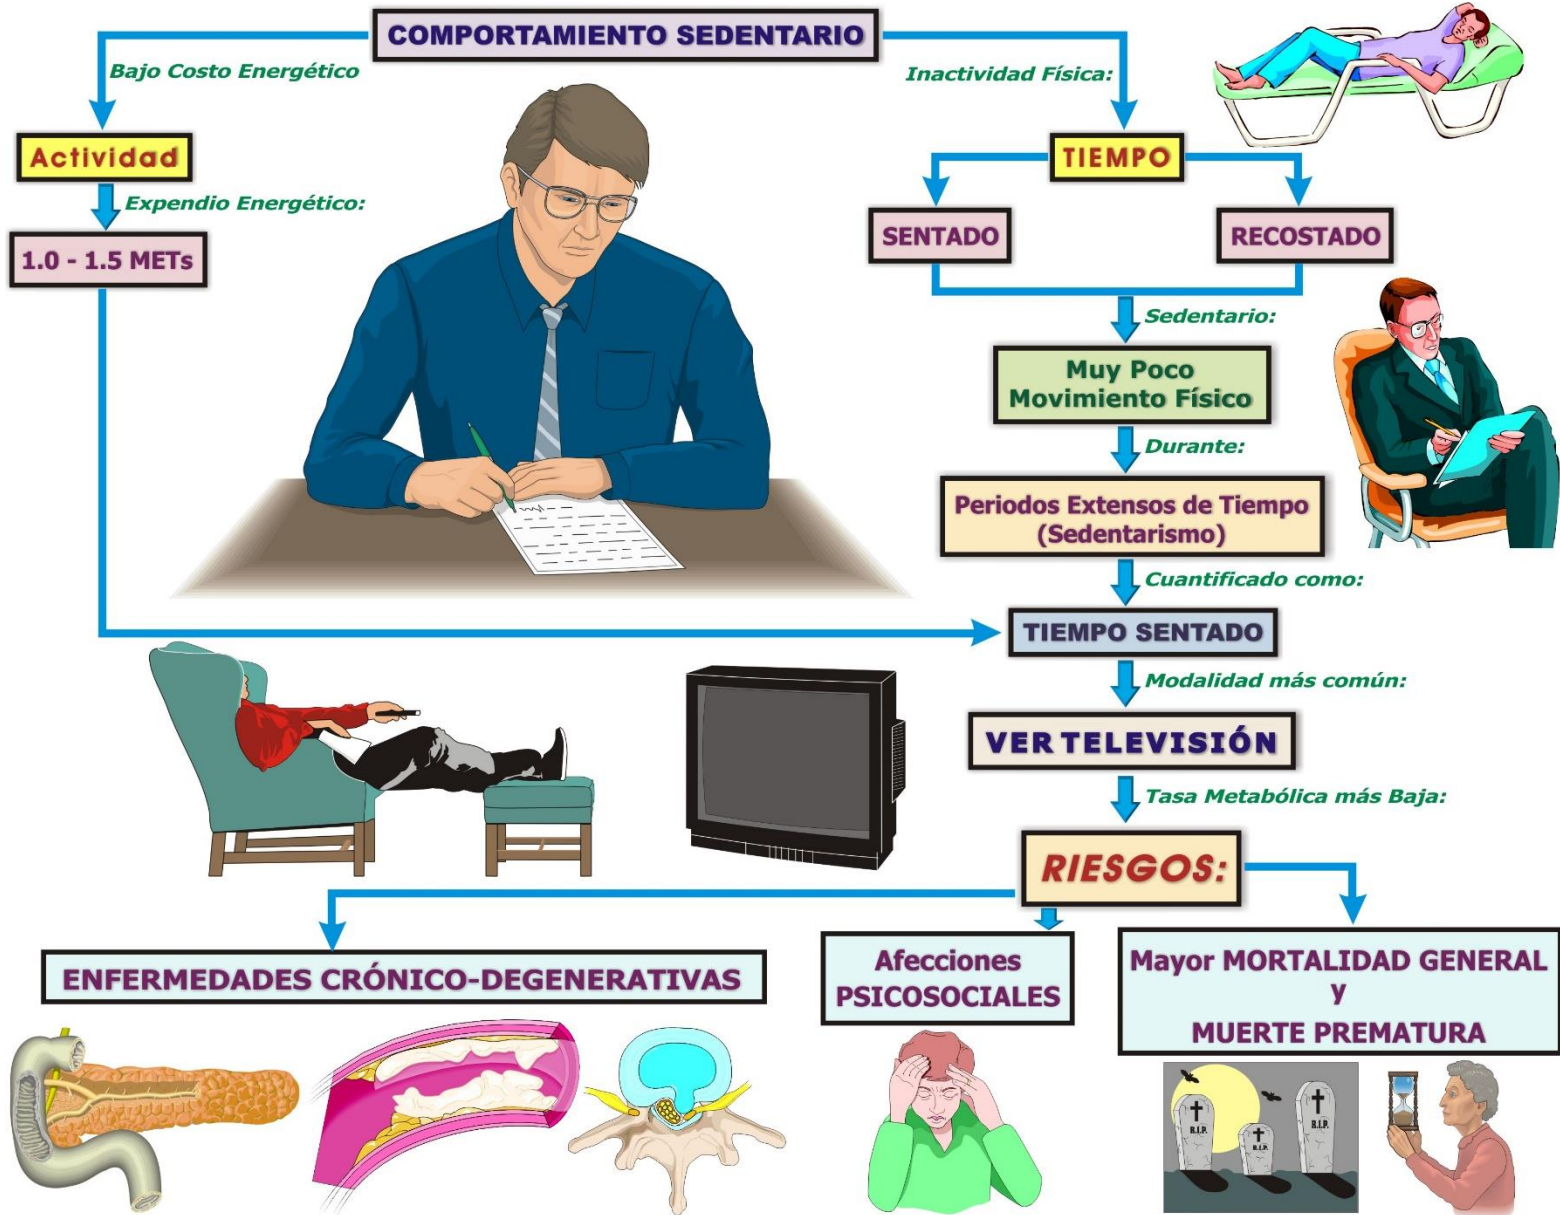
COMPORTAMIENTO SEDENTARIO

Bajo Costo Energético

Actividad

Expendio Energético:

1.0 - 1.5 METs

Inactividad Física:

TIEMPO

SENTADO

RECOSTADO

Sedentario:

Muy Poco Movimiento Físico

Durante:

Periodos Extensos de Tiempo (Sedentarismo)

Cuantificado como:

TIEMPO SENTADO

Modalidad más común:

VER TELEVISIÓN

Tasa Metabólica más Baja:

RIESGOS:

ENFERMEDADES CRÓNICO-DEGENERATIVAS

Afecciones PSICOSOCIALES

Mayor MORTALIDAD GENERAL y MUERTE PREMATURA

R.I.P.

R.I.P.

R.I.P.